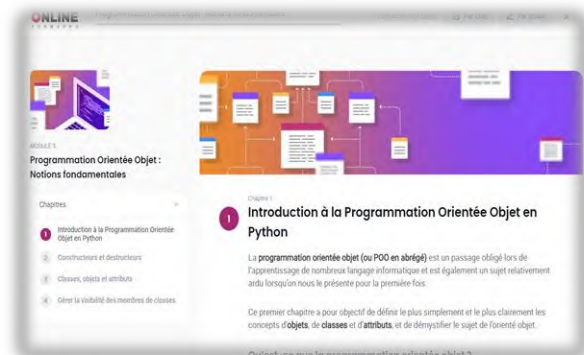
ONLINE

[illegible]

MODULE 5

Programmation Orientée Objet : Notions fondamentales

Chapitres

1 Introduction à la Programmation Orientée Objet en Python

2 Constructeurs et destructeurs

3 Classes, objets et attributs

4 Gérer la visibilité des membres de classes

Chapitre 1

1 Introduction à la Programmation Orientée Objet en Python

La programmation orientée objet (ou POO en abrégé) est un passage obligé lors de l'apprentissage de nombreux langage informatique et est également un sujet relativement ardu lorsqu'on nous le présente pour la première fois.

Ce premier chapitre a pour objectif de définir le plus simplement et le plus clairement les concepts d'objets, de classes et d'attributs, et de démystifier le sujet de l'orienté objet.

Qu'est-ce que la programmation orientée objet ?